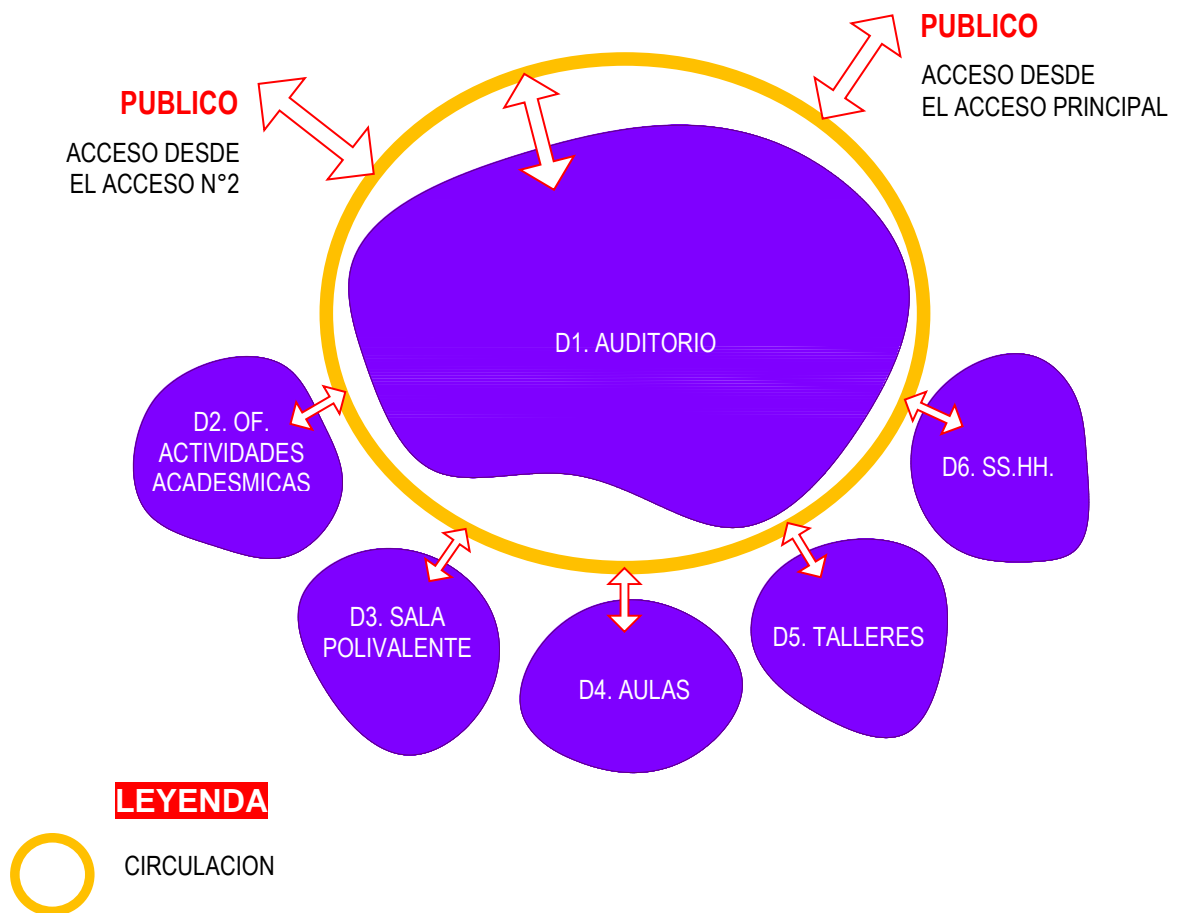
PUBLICO

ACCESO DESDE EL ACCESO N°2

PUBLICO

ACCESO DESDE EL ACCESO PRINCIPAL

D1. AUDITORIO

D2. OF. ACTIVIDADES ACADESMICAS

D6. SS.HH.

D3. SALA POLIVALENTE

D4. AULAS

D5. TALLERES

LEYENDA

CIRCULACION